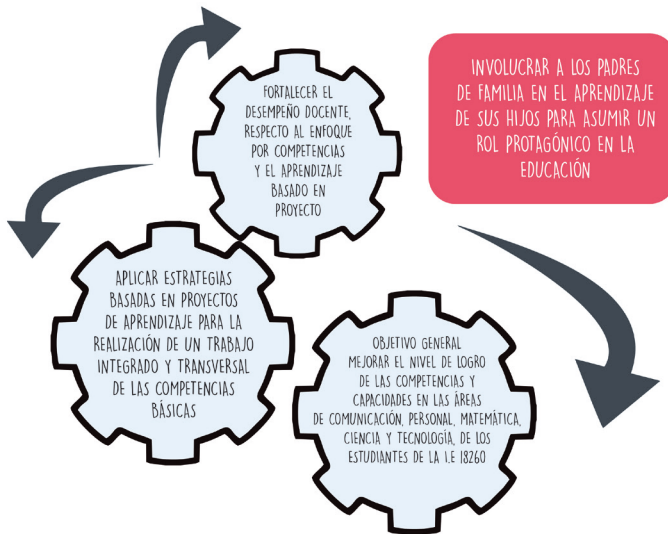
FORTALECER EL DESEMPEÑO DOCENTE, RESPECTO AL ENFOQUE POR COMPETENCIAS Y EL APRENDIZAJE BASADO EN PROYECTO

INVOLUCRAR A LOS PADRES DE FAMILIA EN EL APRENDIZAJE DE SUS HIJOS PARA ASUMIR UN ROL PROTAGÓNICO EN LA EDUCACIÓN

APLICAR ESTRATEGIAS BASADAS EN PROYECTOS DE APRENDIZAJE PARA LA REALIZACIÓN DE UN TRABAJO INTEGRADO Y TRANSVERSAL DE LAS COMPETENCIAS BÁSICAS

OBJETIVO GENERAL
MEJORAR EL NIVEL DE LOGRO DE LAS COMPETENCIAS Y CAPACIDADES EN LAS ÁREAS DE COMUNICACIÓN, PERSONAL, MATEMÁTICA, CIENCIA Y TECNOLOGÍA, DE LOS ESTUDIANTES DE LA I.E 18260